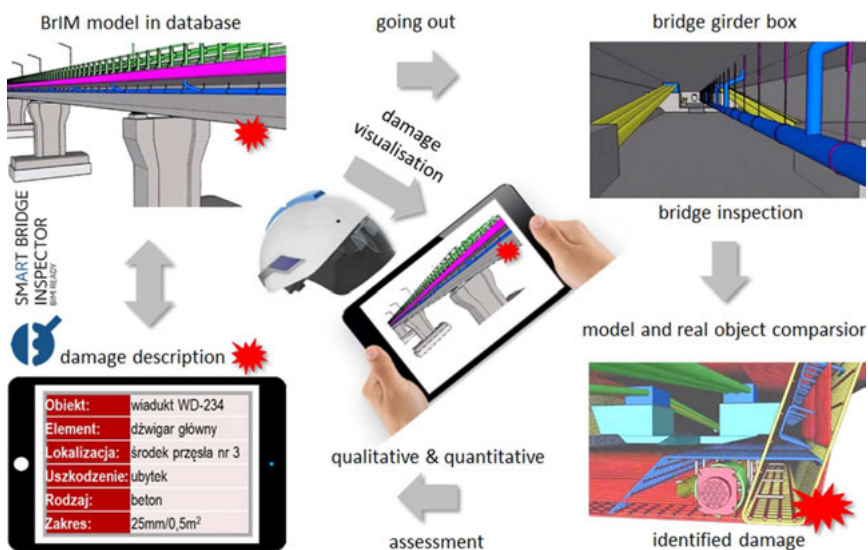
BrIM model in database

going out

bridge girder box

damage visualisation

SMART BRIDGE INSPECTOR
BIM READY

bridge inspection

damage description

model and real object comparsion

| Obiekt: | wiadukt WD-234 |
|---|---|
| Element: | dźwigar główny |
| Lokalizacja: | środek przęsła nr 3 |
| Uszkodzenie: | ubytek |
| Rodzaj: | beton |
| Zakres: | 25mm/0,5m$^2$ |

qualitative & quantitative

assessment

identified damage